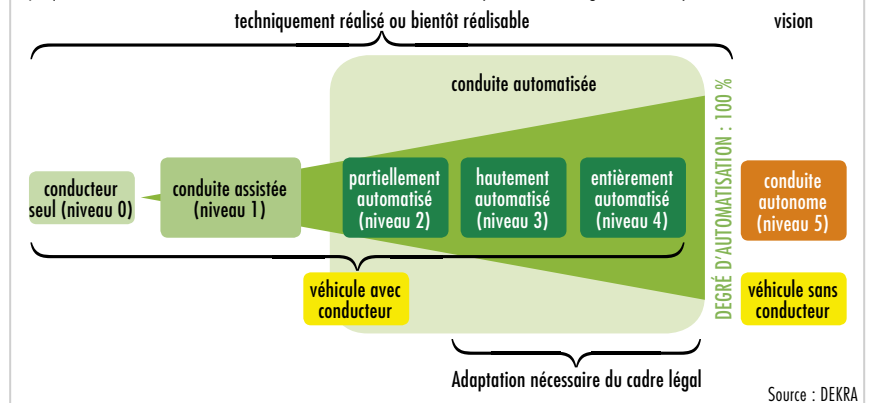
techniquement réalisé ou bientôt réalisable

vision

conduite automatisée

DEGRÉ D'AUTOMATISATION : 100 %

conducteur seul (niveau 0)

conduite assistée (niveau 1)

partiellement automatisé (niveau 2)

hautement automatisé (niveau 3)

entièrement automatisé (niveau 4)

conduite autonome (niveau 5)

véhicule avec conducteur

véhicule sans conducteur

Adaptation nécessaire du cadre légal

Source : DEKRA